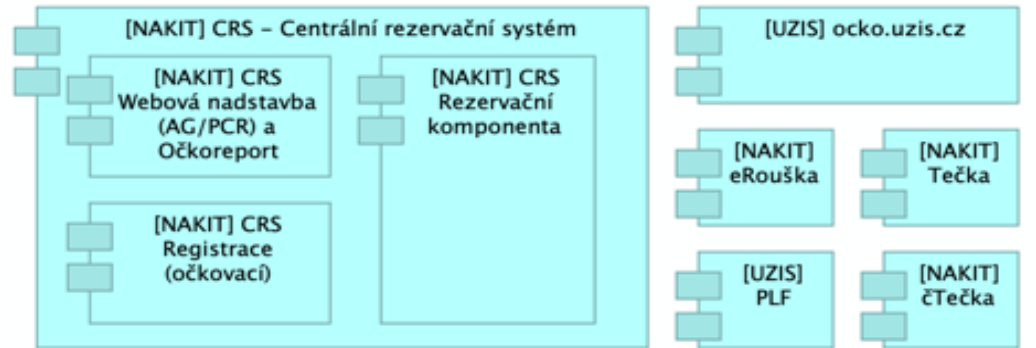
[NAKIT] CRS – Centrální rezervační systém

[NAKIT] CRS Webová nadstavba (AG/PCR) a Očkoreport

[NAKIT] CRS Rezervační komponenta

[NAKIT] CRS Registrace (očkovací)

[UZIS] ocko.uzis.cz

[NAKIT] eRouška

[NAKIT] Tečka

[UZIS] PLF

[NAKIT] čTečka